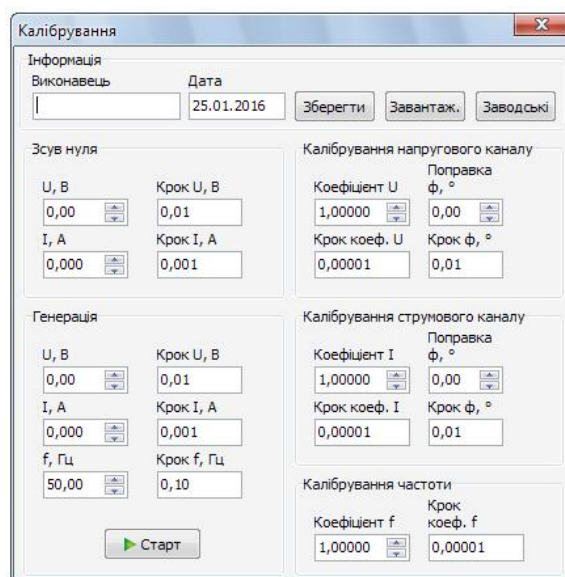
Калібрування

Інформація
Виконавець
Дата
25.01.2016
Зберегти
Завантаж.
Заводські

Зсув нуля
U, В
0,00
Крок U, В
0,01
I, A
0,000
Крок I, A
0,001

Калібрування напругового каналу
Коефіцієнт U
1,00000
Поправка φ, °
0,00
Крок коеф. U
0,00001
Крок φ, °
0,01

Генерація
U, В
0,00
Крок U, В
0,01
I, A
0,000
Крок I, A
0,001
f, Гц
50,00
Крок f, Гц
0,10

Старт

Калібрування струмового каналу
Коефіцієнт I
1,00000
Поправка φ, °
0,00
Крок коеф. I
0,00001
Крок φ, °
0,01

Калібрування частоти
Коефіцієнт f
1,00000
Крок коеф. f
0,00001